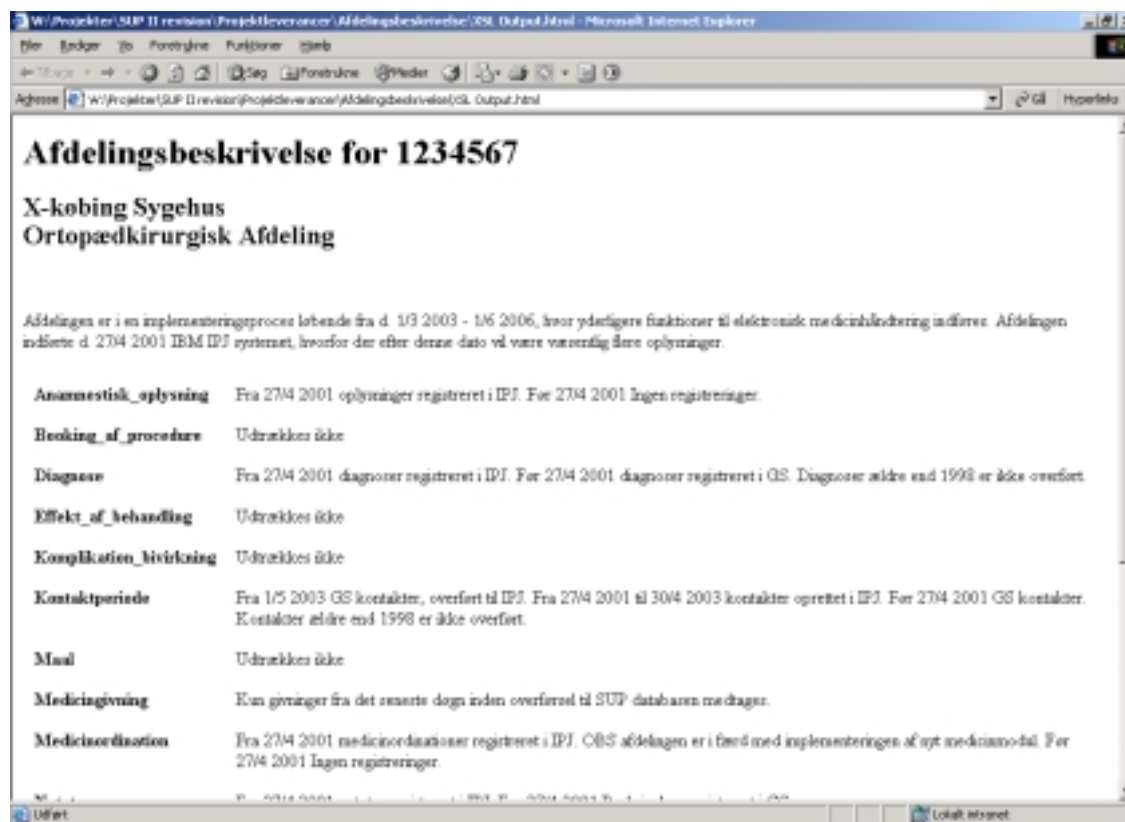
W:\Projekter\SUP II revision\Projektleverancer\Afdelingsbeskrivelse\XSL Output.html - Microsoft Internet Explorer

Filer Rediger Vis Foretrukne Funktioner Hjælp

Tilbage Søg Foretrukne Medier

Adresse W:\Projekter\SUP II revision\Projektleverancer\Afdelingsbeskrivelse\XSL Output.html Gå Hyperlinks

# Afdelingsbeskrivelse for 1234567

## X-købing Sygehus
## Ortopædkirurgisk Afdeling

Afdelingen er i en implementeringsproces løbende fra d. 1/3 2003 - 1/6 2006, hvor yderligere funktioner til elektronisk medicinhåndtering indføres. Afdelingen indførte d. 27/4 2001 IBM IPJ systemet, hvorfor der efter denne dato vil være væsentlig flere oplysninger.

| | |
|---|---|
| **Anamnestisk_oplysning** | Fra 27/4 2001 oplysninger registreret i IPJ. Før 27/4 2001 Ingen registreringer. |
| **Booking_af_procedure** | Udtrækkes ikke |
| **Diagnose** | Fra 27/4 2001 diagnoser registreret i IPJ. Før 27/4 2001 diagnoser registreret i GS. Diagnoser ældre end 1998 er ikke overført. |
| **Effekt_af_behandling** | Udtrækkes ikke |
| **Komplikation_bivirkning** | Udtrækkes ikke |
| **Kontaktperiode** | Fra 1/5 2003 GS kontakter, overført til IPJ. Fra 27/4 2001 til 30/4 2003 kontakter oprettet i IPJ. Før 27/4 2001 GS kontakter. Kontakter ældre end 1998 er ikke overført. |
| **Maal** | Udtrækkes ikke |
| **Medicingivning** | Kun givninger fra det seneste døgn inden overførsel til SUP databaren medtages. |
| **Medicinordination** | Fra 27/4 2001 medicinordinationer registreret i IPJ. OBS afdelingen er i færd med implementeringen af nyt medicinmodul. Før 27/4 2001 Ingen registreringer. |
| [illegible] | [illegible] |

Udført Lokalt intranet